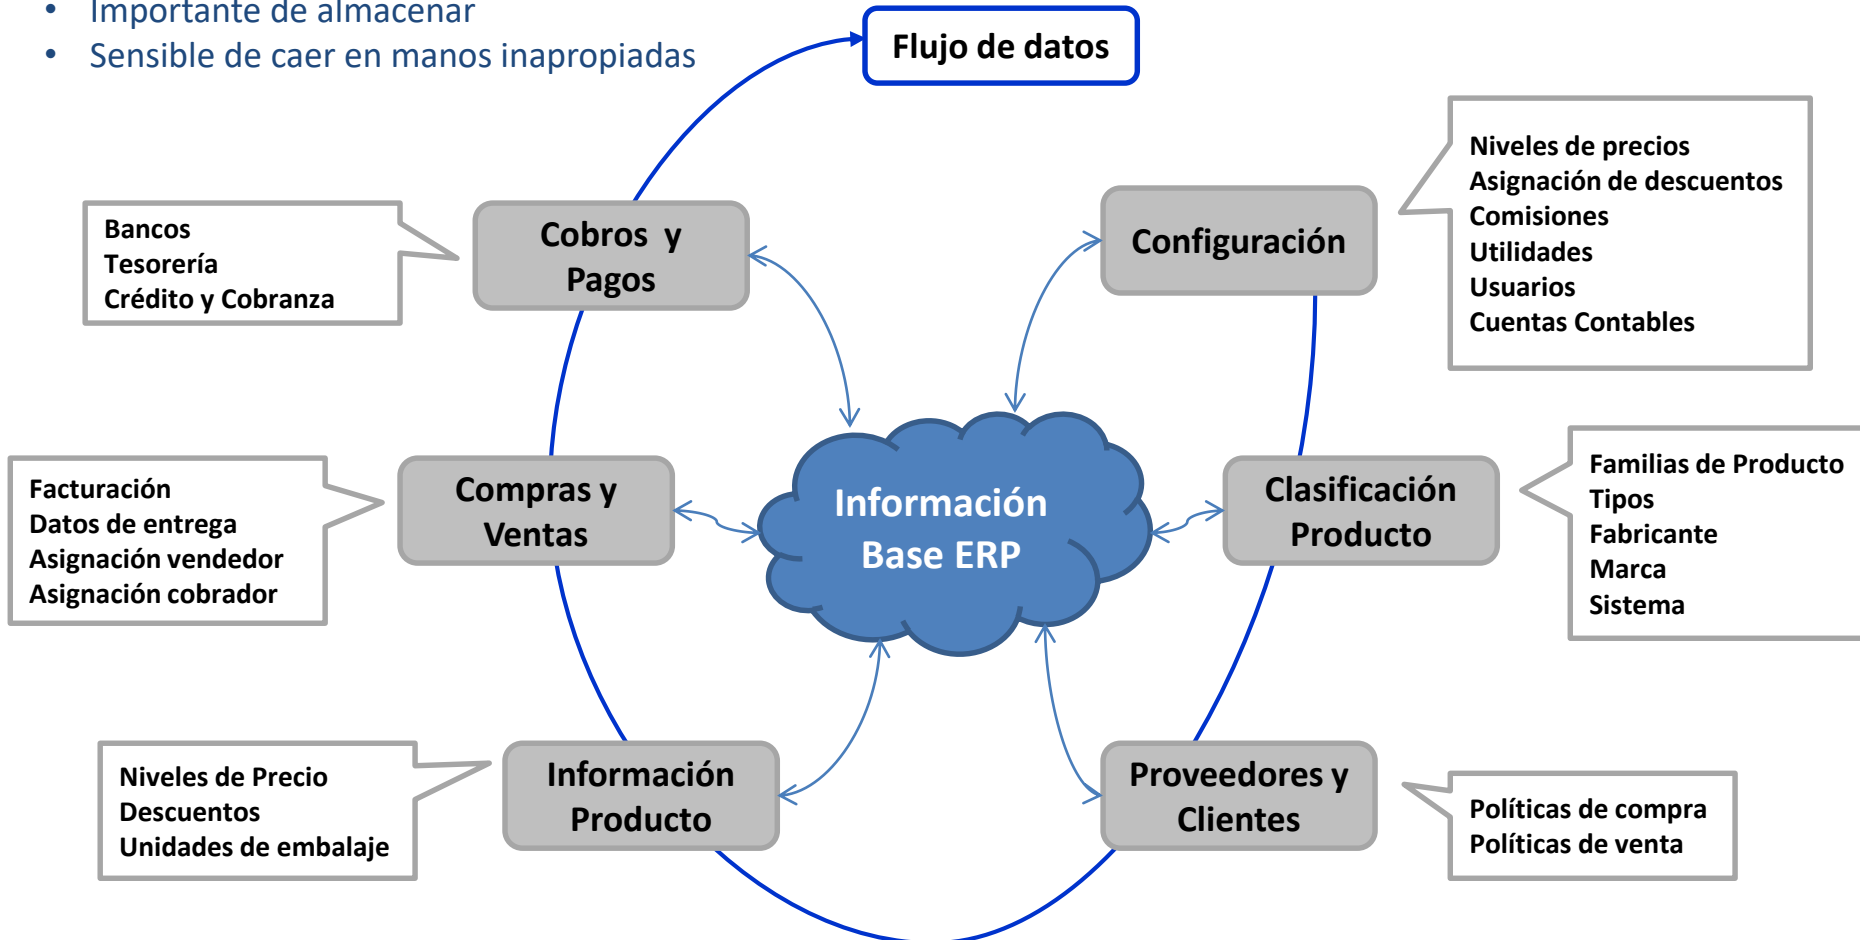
• Importante de almacenar
• Sensible de caer en manos inapropiadas

Flujo de datos

Bancos
Tesorería
Crédito y Cobranza

Cobros y Pagos

Configuración

Niveles de precios
Asignación de descuentos
Comisiones
Utilidades
Usuarios
Cuentas Contables

Facturación
Datos de entrega
Asignación vendedor
Asignación cobrador

Compras y Ventas

Información Base ERP

Clasificación Producto

Familias de Producto
Tipos
Fabricante
Marca
Sistema

Niveles de Precio
Descuentos
Unidades de embalaje

Información Producto

Proveedores y Clientes

Políticas de compra
Políticas de venta